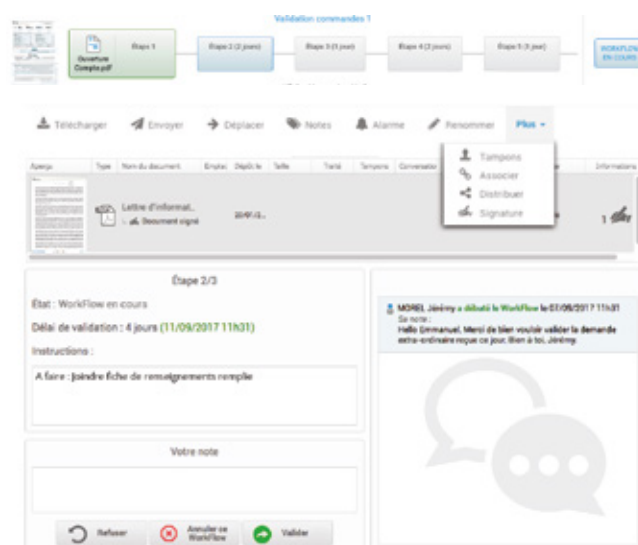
Validation commandes 1

Ouverture Compte.pdf

Etape 1

Etape 2 (2 jours)

Etape 3 (1 jour)

Etape 4 (2 jours)

Etape 5 (1 jour)

WORKFLOW EN COURS

Télécharger Envoyer Déplacer Notes Alarme Renommer Plus

Tampons
Associer
Distribuer
Signature

| Aperçu | Type | Nom du document | Emplac | Déposé le | Taille | Traité | Tampons | Conversation | Informations |
|---|---|---|---|---|---|---|---|---|---|
| | | Lettre d'informat... Document signé | | 20/07/2... | | | | | 1 |

Étape 2/3

État : WorkFlow en cours

Délai de validation : 4 jours (11/09/2017 11h31)

Instructions :

A faire : Joindre fiche de renseignements remplie

Votre note

Refuser

Annuler ce WorkFlow

Valider

MOREL Jérémy a débuté le WorkFlow le 07/09/2017 11h31
Sa note :
Hello Emmanuel, Merci de bien vouloir valider la demande extra-ordinaire reçue ce jour. Bien à toi, Jérémy.